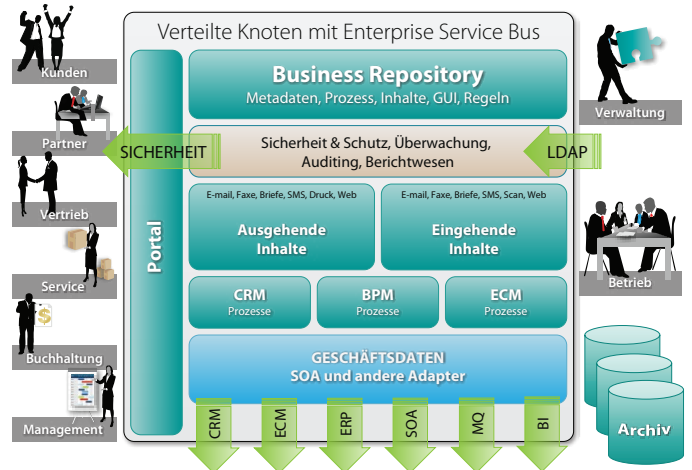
Verteilte Knoten mit Enterprise Service Bus

Kunden

Partner

Vertrieb

Service

Buchhaltung

Management

Portal

Business Repository
Metadaten, Prozess, Inhalte, GUI, Regeln

SICHERHEIT

Sicherheit & Schutz, Überwachung, Auditing, Berichtswesen

LDAP

E-mail, Faxe, Briefe, SMS, Druck, Web
Ausgehende Inhalte

E-mail, Faxe, Briefe, SMS, Scan, Web
Eingehende Inhalte

CRM
Prozesse

BPM
Prozesse

ECM
Prozesse

GESCHÄFTSDATEN
SOA und andere Adapter

CRM

ECM

ERP

SOA

MQ

BI

Verwaltung

Betrieb

Archiv